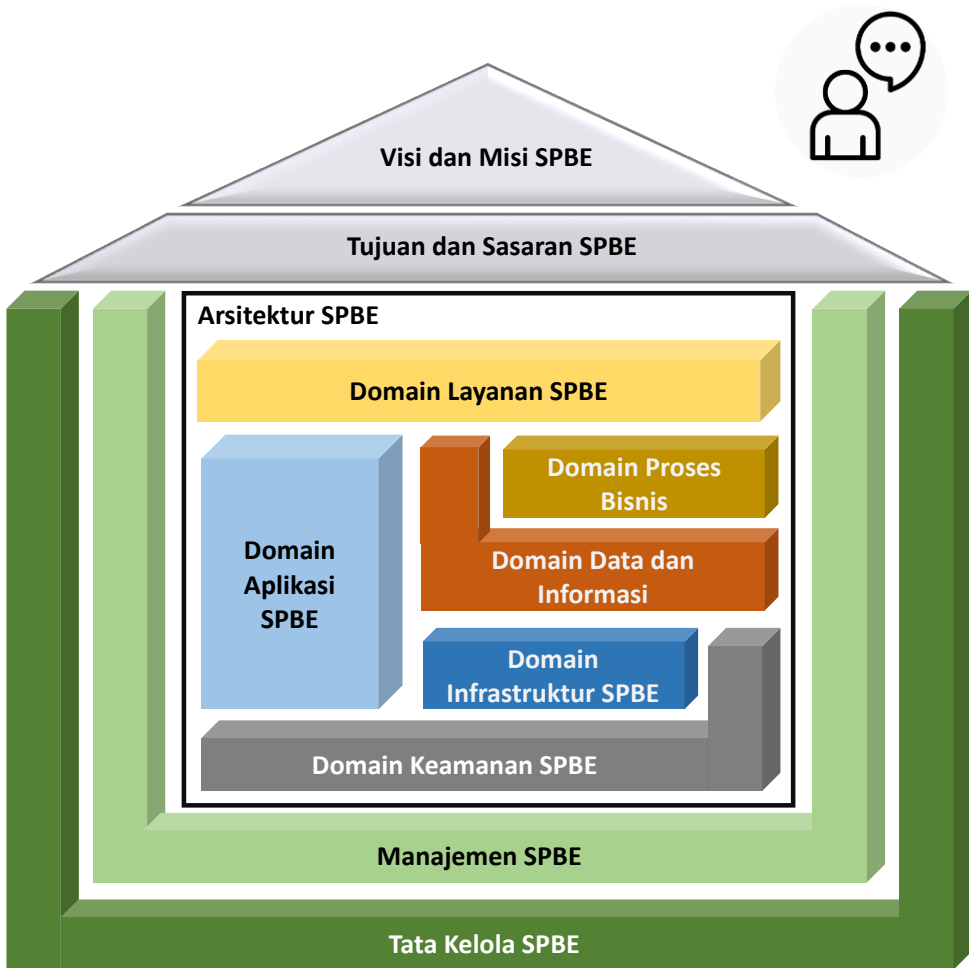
Visi dan Misi SPBE

Tujuan dan Sasaran SPBE

Arsitektur SPBE

Domain Layanan SPBE

Domain Aplikasi SPBE

Domain Proses Bisnis

Domain Data dan Informasi

Domain Infrastruktur SPBE

Domain Keamanan SPBE

Manajemen SPBE

Tata Kelola SPBE